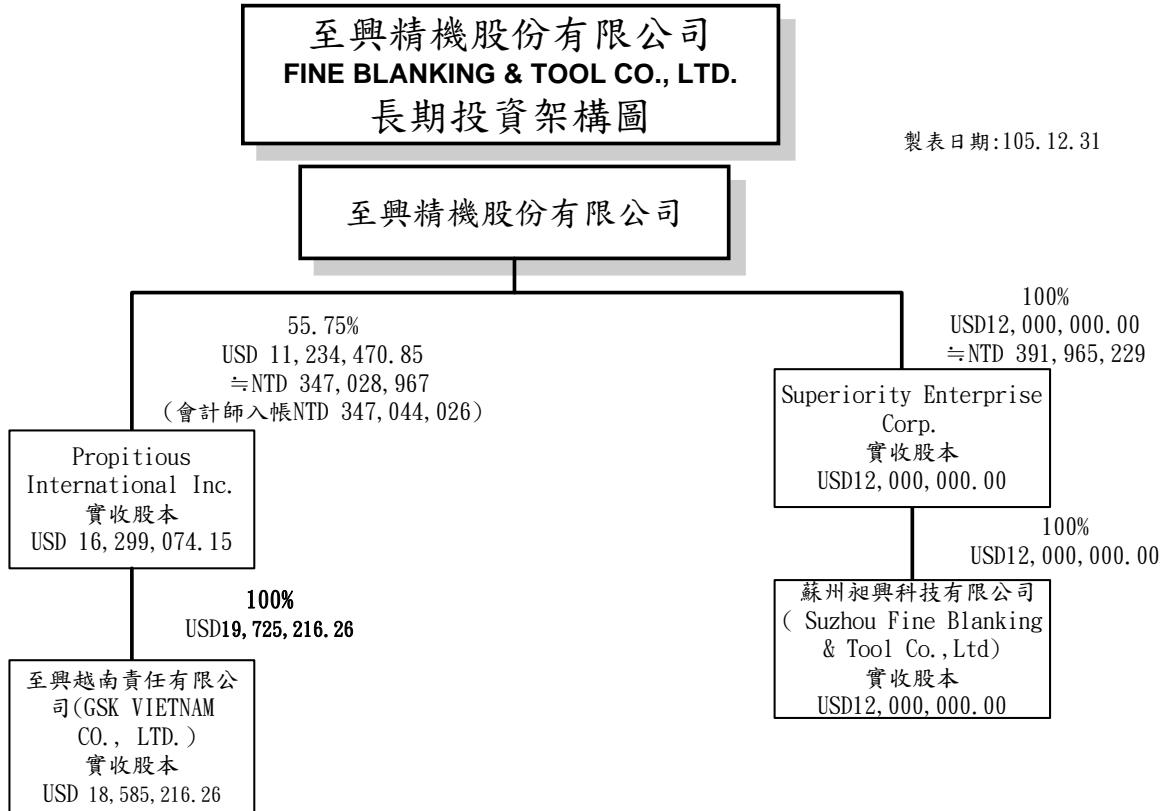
至興精機股份有限公司
FINE BLANKING & TOOL CO., LTD.
長期投資架構圖

製表日期:105.12.31

至興精機股份有限公司

55.75%
USD 11,234,470.85
≒NTD 347,028,967
(會計師入帳NTD 347,044,026)

Propitious International Inc.
實收股本
USD 16,299,074.15

100%
USD19,725,216.26

至興越南責任有限公司(GSK VIETNAM CO., LTD.)
實收股本
USD 18,585,216.26

100%
USD12,000,000.00
≒NTD 391,965,229

Superiority Enterprise Corp.
實收股本
USD12,000,000.00

100%
USD12,000,000.00

蘇州昶興科技有限公司
( Suzhou Fine Blanking & Tool Co.,Ltd)
實收股本
USD12,000,000.00